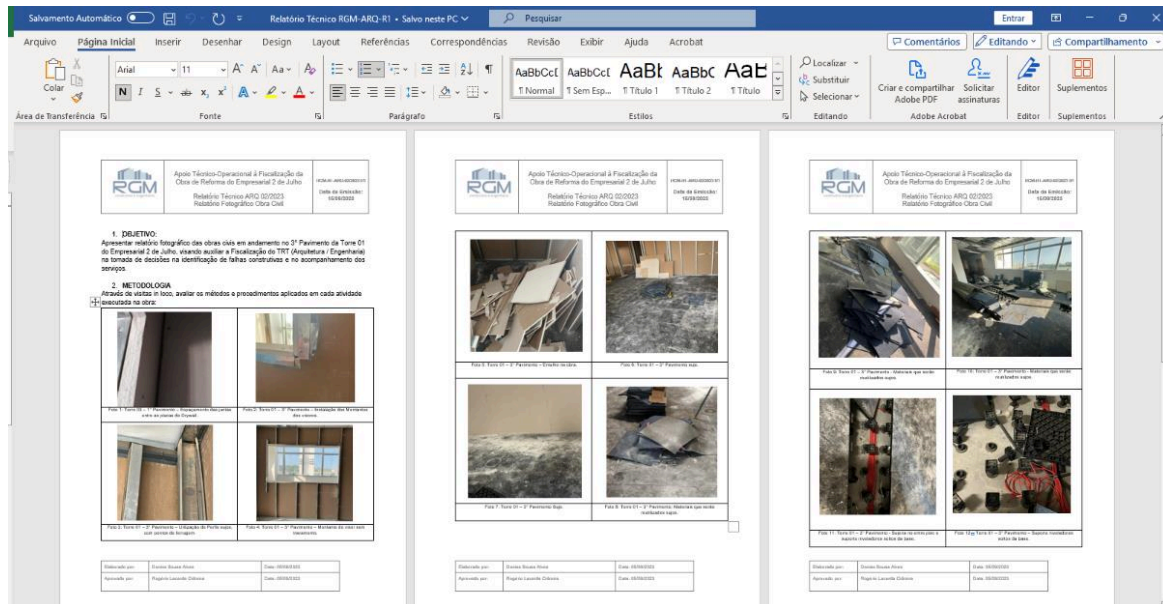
Salvamento Automático Relatório Técnico RGM-ARQ-R1 • Salvo neste PC Pesquisar Entrar

Arquivo Página Inicial Inserir Desenhar Design Layout Referências Correspondências Revisão Exibir Ajuda Acrobat Comentários Editando Compartilhamento

Colar Arial 11 AaBbCcI AaBbCcI AaBl AaBbC AaE ¶ Normal ¶ Sem Esp... ¶ Título 1 ¶ Título 2 ¶ Título Localizar Substituir Selecionar Criar e compartilhar Adobe PDF Solicitar assinaturas Editor Suplementos

Área de Transferência Fonte Parágrafo Estilos Editando Adobe Acrobat Editor Suplementos

RGM Apoio Técnico-Operacional à Fiscalização da Obra de Reforma do Empresarial 2 de Julho Relatório Técnico ARQ 02/2023 Relatório Fotográfico Obra Civil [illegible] Data de Emissão: 18/08/2023

1. OBJETIVO:
Apresentar relatório fotográfico das obras civis em andamento no 3° Pavimento da Torre 01 do Empresarial 2 de Julho, visando auxiliar a Fiscalização do TRT (Arquitetura / Engenharia) na tomada de decisões na identificação de falhas construtivas e no acompanhamento dos serviços.

2. METODOLOGIA
Através de visitas in loco, avaliar os métodos e procedimentos aplicados em cada atividade executada na obra:

Foto 1: Torre 01 – 1° Pavimento – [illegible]
Foto 2: Torre 01 – 3° Pavimento – Instalação das Montantes das caixas.
Foto 3: Torre 01 – 3° Pavimento – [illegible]
Foto 4: Torre 01 – 3° Pavimento – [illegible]

Elaborado por: Denise Souza Alves Data: 09/08/2023
Aprovado por: Rogério Lacerda Oliveira Data: 09/08/2023

RGM Apoio Técnico-Operacional à Fiscalização da Obra de Reforma do Empresarial 2 de Julho Relatório Técnico ARQ 02/2023 Relatório Fotográfico Obra Civil Data de Emissão: 18/08/2023

Foto 5: Torre 01 – 3° Pavimento – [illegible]
Foto 6: Torre 01 – 3° Pavimento sujo.
Foto 7: Torre 01 – 3° Pavimento Sujo.
Foto 8: Torre 01 – 3° Pavimento - Materiais que serão reutilizados sujos.

Elaborado por: Denise Souza Alves Data: 09/08/2023
Aprovado por: Rogério Lacerda Oliveira Data: 09/08/2023

RGM Apoio Técnico-Operacional à Fiscalização da Obra de Reforma do Empresarial 2 de Julho Relatório Técnico ARQ 02/2023 Relatório Fotográfico Obra Civil Data de Emissão: 18/08/2023

Foto 9: Torre 01 – 3° Pavimento - Materiais que serão reutilizados sujos.
Foto 10: Torre 01 – 3° Pavimento - Materiais que serão reutilizados sujos.
Foto 11: Torre 01 – 3° Pavimento - Suporte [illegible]
Foto 12: Torre 01 – 3° Pavimento – Suporte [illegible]

Elaborado por: Denise Souza Alves Data: 09/08/2023
Aprovado por: Rogério Lacerda Oliveira Data: 09/08/2023